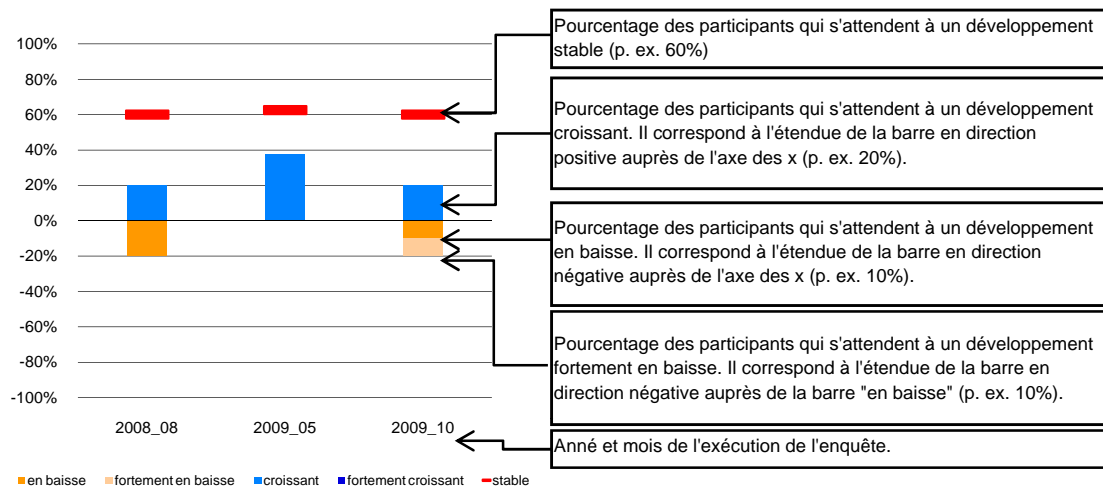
100%
80%
60%
40%
20%
0%
-20%
-40%
-60%
-80%
-100%

2008_08
2009_05
2009_10

en baisse
fortement en baisse
croissant
fortement croissant
stable

Pourcentage des participants qui s'attendent à un développement stable (p. ex. 60%)

Pourcentage des participants qui s'attendent à un développement croissant. Il correspond à l'étendue de la barre en direction positive auprès de l'axe des x (p. ex. 20%).

Pourcentage des participants qui s'attendent à un développement en baisse. Il correspond à l'étendue de la barre en direction négative auprès de l'axe des x (p. ex. 10%).

Pourcentage des participants qui s'attendent à un développement fortement en baisse. Il correspond à l'étendue de la barre en direction négative auprès de la barre "en baisse" (p. ex. 10%).

Anné et mois de l'exécution de l'enquête.